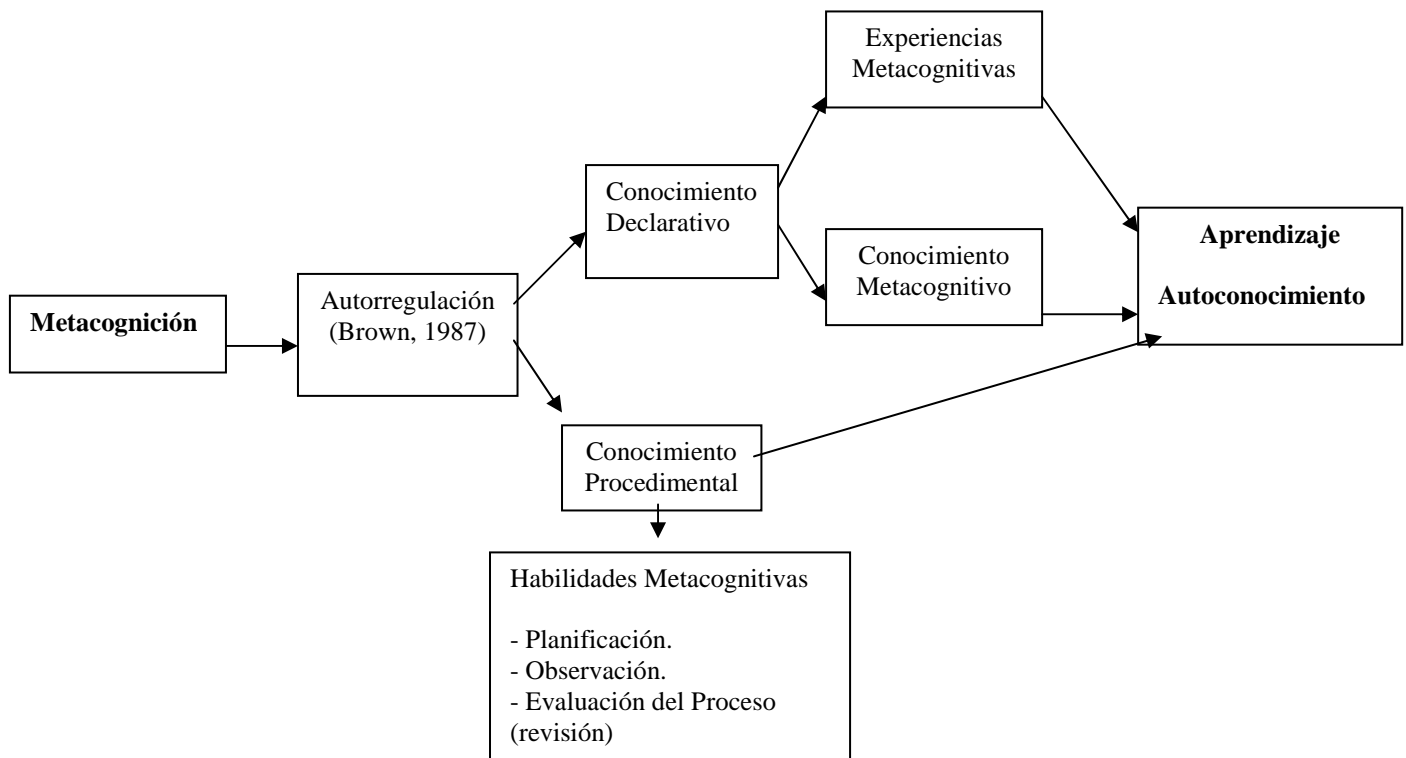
Metacognición

Autorregulación (Brown, 1987)

Conocimiento Declarativo

Experiencias Metacognitivas

Conocimiento Metacognitivo

Aprendizaje

Autoconocimiento

Conocimiento Procedimental

Habilidades Metacognitivas

- Planificación.
- Observación.
- Evaluación del Proceso (revisión)